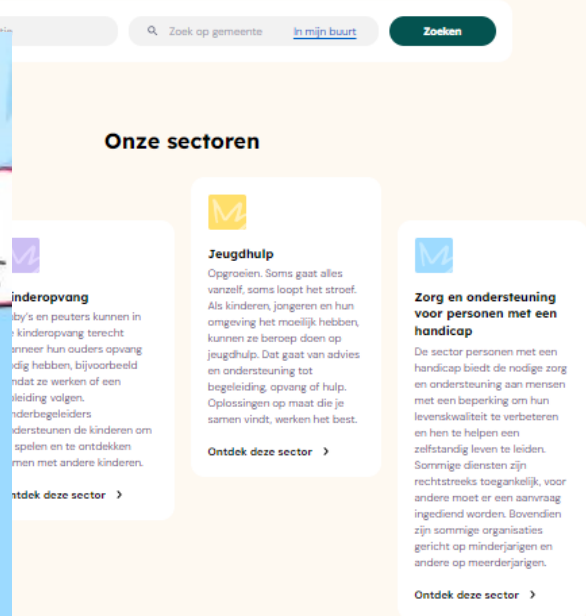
Zoek op gemeente In mijn buurt Zoeken

Onze sectoren

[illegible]inderopvang

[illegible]by's en peuters kunnen in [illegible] kinderopvang terecht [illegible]anneer hun ouders opvang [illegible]dig hebben, bijvoorbeeld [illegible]ndat ze werken of een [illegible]leiding volgen. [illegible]nderbegeleiders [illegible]dersteunen de kinderen om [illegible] spelen en te ontdekken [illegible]men met andere kinderen.

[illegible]ntdek deze sector ›

Jeugdhulp

Opgroeien. Soms gaat alles vanzelf, soms loopt het stroef. Als kinderen, jongeren en hun omgeving het moeilijk hebben, kunnen ze beroep doen op jeugdhulp. Dat gaat van advies en ondersteuning tot begeleiding, opvang of hulp. Oplossingen op maat die je samen vindt, werken het best.

Ontdek deze sector ›

Zorg en ondersteuning voor personen met een handicap

De sector personen met een handicap biedt de nodige zorg en ondersteuning aan mensen met een beperking om hun levenskwaliteit te verbeteren en hen te helpen een zelfstandig leven te leiden. Sommige diensten zijn rechtstreeks toegankelijk, voor andere moet er een aanvraag ingediend worden. Bovendien zijn sommige organisaties gericht op minderjarigen en andere op meerderjarigen.

Ontdek deze sector ›